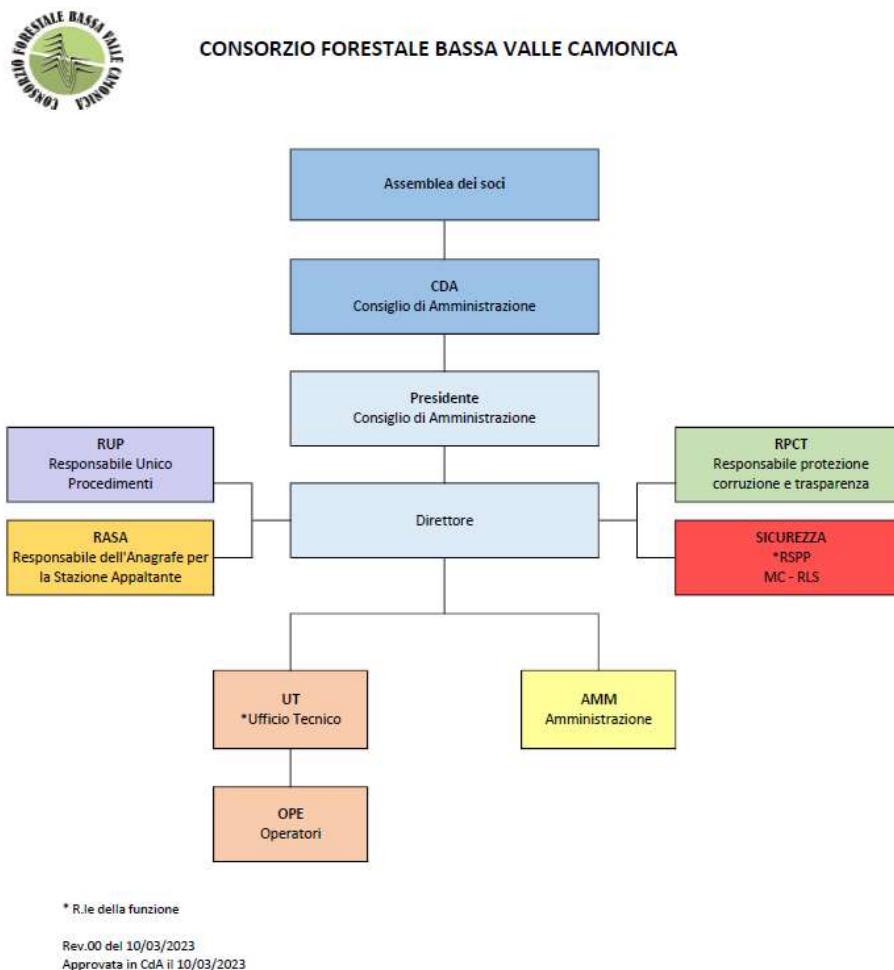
CONSORZIO FORESTALE BASSA VALLE CAMONICA

CONSORZIO FORESTALE BASSA VALLE CAMONICA

Assemblea dei soci

CDA
Consiglio di Amministrazione

Presidente
Consiglio di Amministrazione

RUP
Responsabile Unico Procedimenti

RASA
Responsabile dell'Anagrafe per la Stazione Appaltante

Direttore

RPCT
Responsabile protezione corruzione e trasparenza

SICUREZZA
*RSPP
MC - RLS

UT
*Ufficio Tecnico

AMM
Amministrazione

OPE
Operatori

* R.le della funzione

Rev.00 del 10/03/2023
Approvata in CdA il 10/03/2023